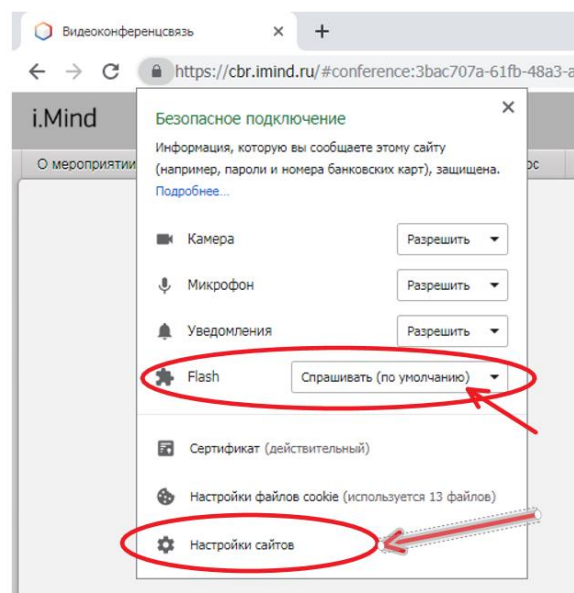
Видеоконференцсвязь ×
+
https://cbr.imind.ru/#conference:3bac707a-61fb-48a3-a

i.Mind
О мероприятии
ос

Безопасное подключение ×
Информация, которую вы сообщаете этому сайту (например, пароли и номера банковских карт), защищена.
Подробнее...

Камера Разрешить
Микрофон Разрешить
Уведомления Разрешить
Flash Спрашивать (по умолчанию)

Сертификат (действительный)
Настройки файлов cookie (используется 13 файлов)
Настройки сайтов